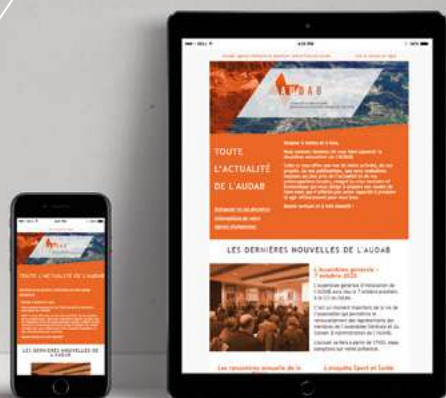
AUDAB

TOUTE L'ACTUALITÉ DE L'AUDAB

Bonjour à toutes et à tous,

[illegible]

LES DERNIÈRES NOUVELLES DE L'AUDAB

L'Assemblée générale – 7 octobre 2020

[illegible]

AUDAB

TOUTE L'ACTUALITÉ DE L'AUDAB

LES DERNIÈRES NOUVELLES DE L'AUDAB